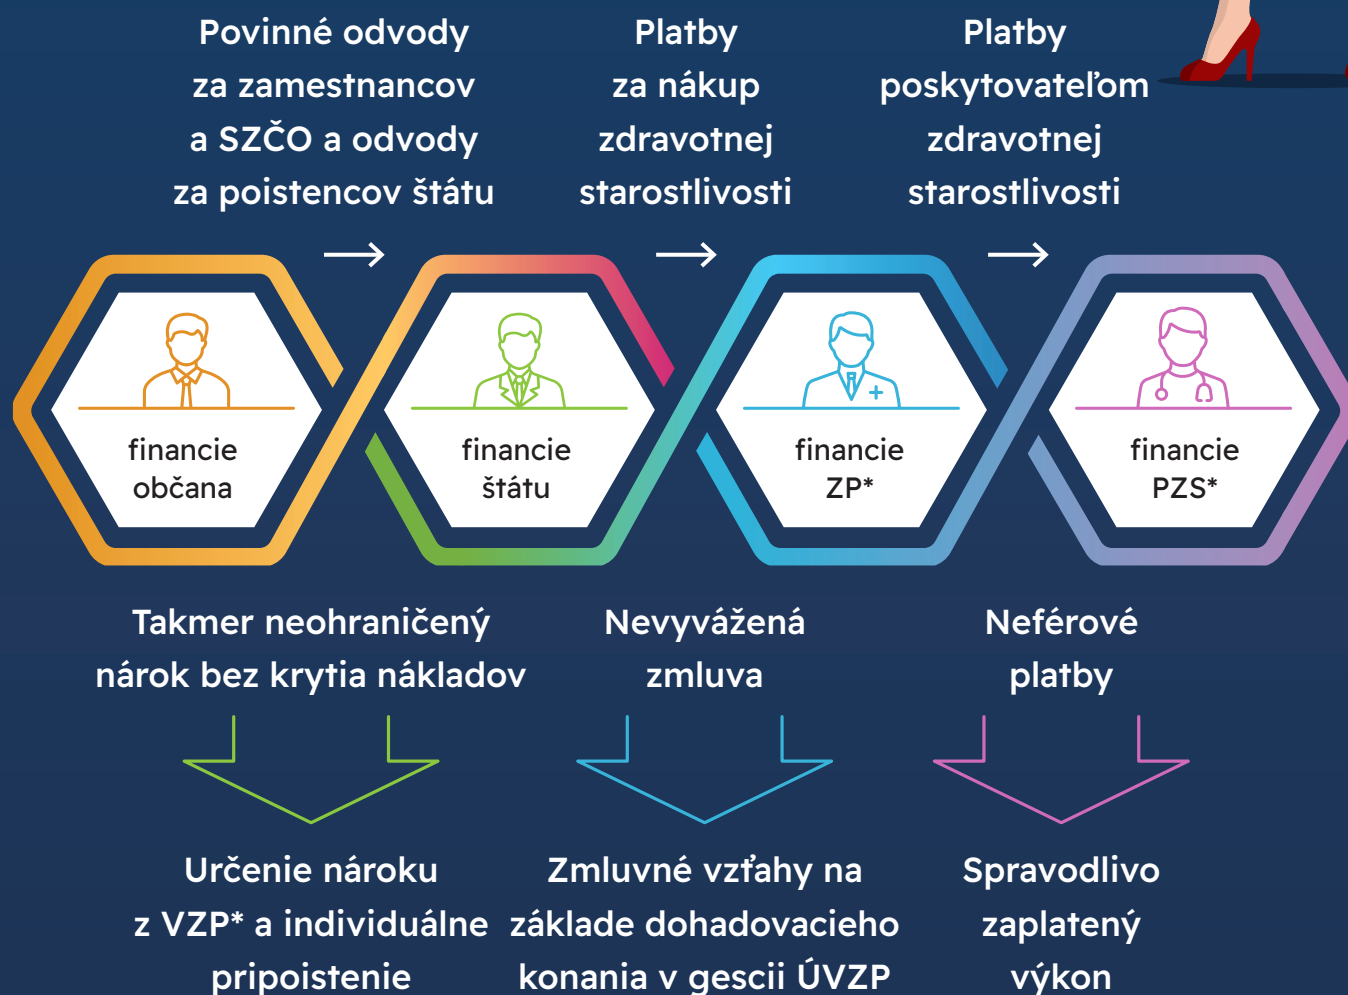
Povinné odvody za zamestnancov a SZČO a odvody za poistencov štátu

Platby za nákup zdravotnej starostlivosti

Platby poskytovateľom zdravotnej starostlivosti

financie občana

financie štátu

financie ZP*

financie PZS*

Takmer neohraničený nárok bez krytia nákladov

Nevyvážená zmluva

Neférové platby

Určenie nároku z VZP* a individuálne pripoistenie

Zmluvné vzťahy na základe dohadovacieho konania v gescii ÚVZP

Spravodlivo zaplatený výkon